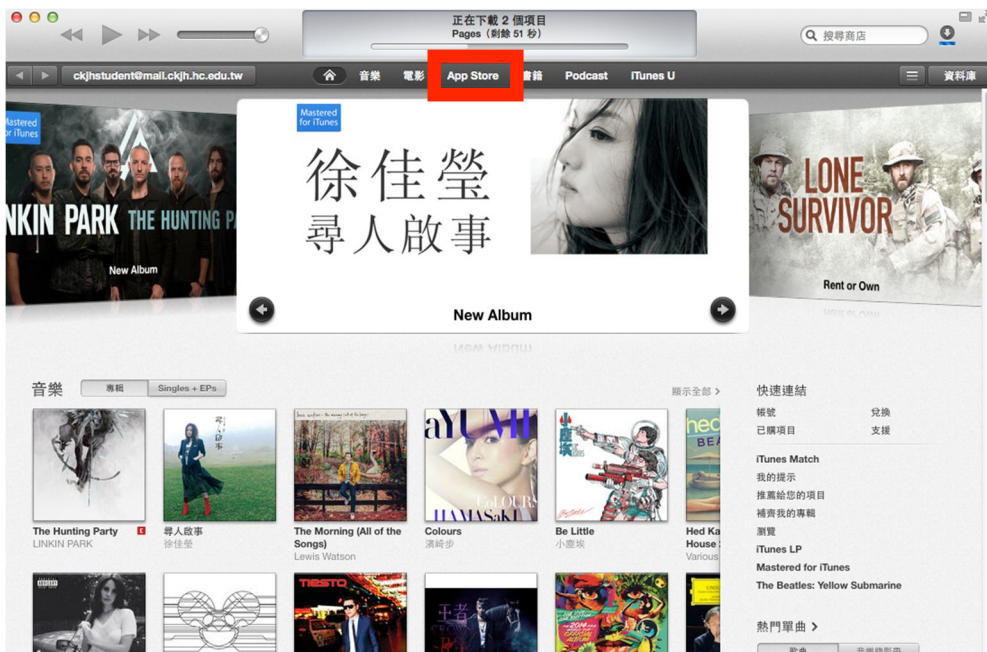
正在下載 2 個項目
Pages（剩餘 51 秒）

搜尋商店

ckjhstudent@mail.ckjh.hc.edu.tw

音樂 電影 App Store 書籍 Podcast iTunes U

資料庫

Mastered for iTunes

NKIN PARK THE HUNTING PA

New Album

Mastered for iTunes

徐佳瑩
尋人啟事

New Album

LONE SURVIVOR

Rent or Own

音樂 專輯 Singles + EPs

顯示全部 >

The Hunting Party E
LINKIN PARK

尋人啟事
徐佳瑩

The Morning (All of the Songs)
Lewis Watson

Colours
濱崎步

Be Little
小塵埃

Hed Ka House
Various

快速連結

帳號 兌換
已購項目 支援

iTunes Match
我的提示
推薦給您的項目
補齊我的專輯
瀏覽
iTunes LP
Mastered for iTunes
The Beatles: Yellow Submarine

熱門單曲 >